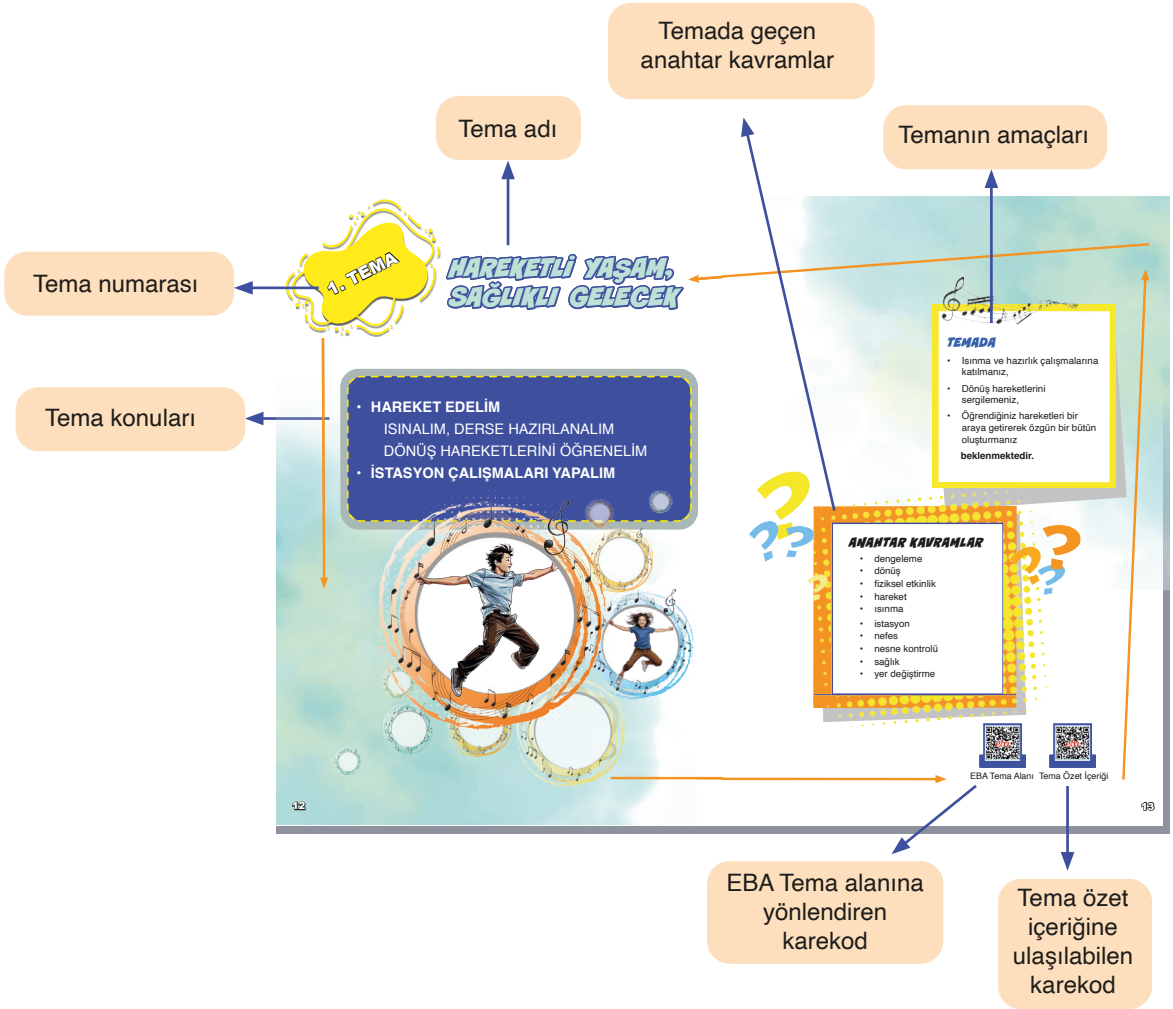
Temada geçen anahtar kavramlar

Tema adı

Temanın amaçları

Tema numarası

1. TEMA

HAREKETLİ YAŞAM, SAĞLIKLI GELECEK

Tema konuları

• HAREKET EDELİM
ISINALIM, DERSE HAZIRLANALIM
DÖNÜŞ HAREKETLERİNİ ÖĞRENELİM
• İSTASYON ÇALIŞMALARI YAPALIM

TEMADA
• Isınma ve hazırlık çalışmalarına katılmanız,
• Dönüş hareketlerini sergilemeniz,
• Öğrendiğiniz hareketleri bir araya getirerek özgün bir bütün oluşturmanız
beklenmektedir.

ANAHTAR KAVRAMLAR
• dengeleme
• dönüş
• fiziksel etkinlik
• hareket
• ısınma
• istasyon
• nefes
• nesne kontrolü
• sağlık
• yer değiştirme

EBA Tema Alanı
Tema Özet İçeriği

12

13

EBA Tema alanına yönlendiren karekod

Tema özet içeriğine ulaşılabilen karekod